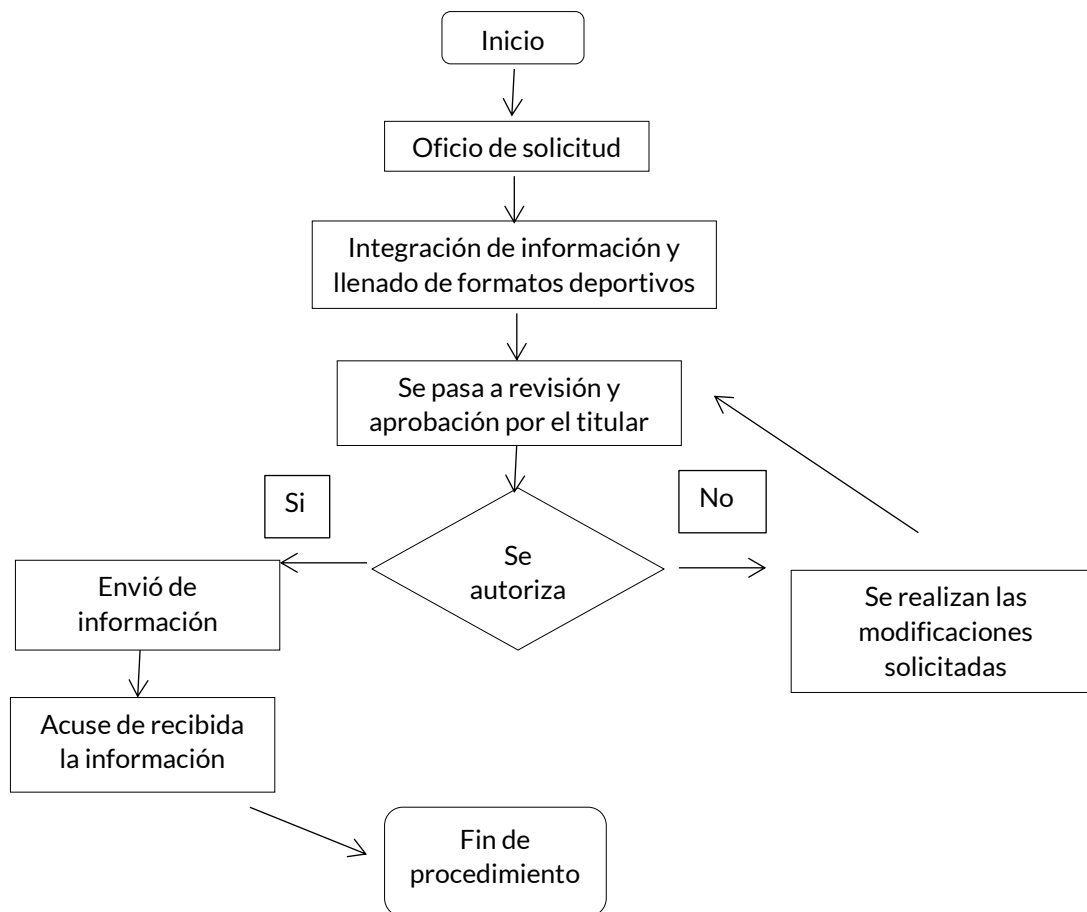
Inicio

Oficio de solicitud

Integración de información y llenado de formatos deportivos

Se pasa a revisión y aprobación por el titular

Si

No

Se autoriza

Envió de información

Se realizan las modificaciones solicitadas

Acuse de recibida la información

Fin de procedimiento